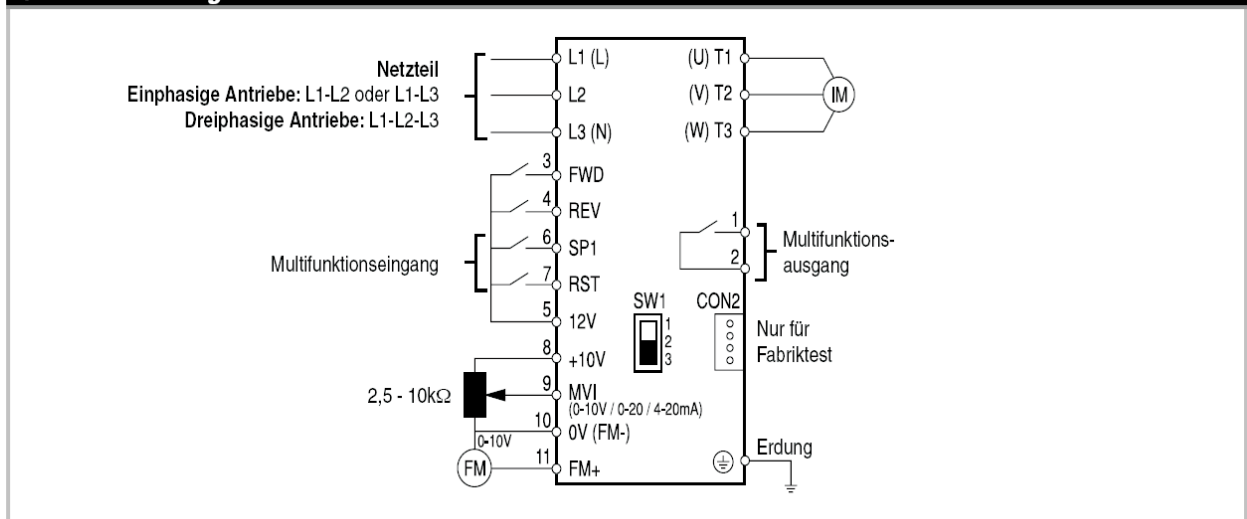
Netzteil
Einphasige Antriebe: L1-L2 oder L1-L3
Dreiphasige Antriebe: L1-L2-L3

L1 (L)
L2
L3 (N)
(U) T1
(V) T2
(W) T3
IM

3 FWD
4 REV
6 SP1
7 RST
5 12V
8 +10V
9 MVI (0-10V / 0-20 / 4-20mA)
10 0V (FM-)
11 FM+

Multifunktionseingang

1
2
Multifunktionsausgang

SW1
1
2
3

CON2
Nur für Fabriktest

$2{,}5$ - $10k\Omega$
0-10V
FM

Erdung